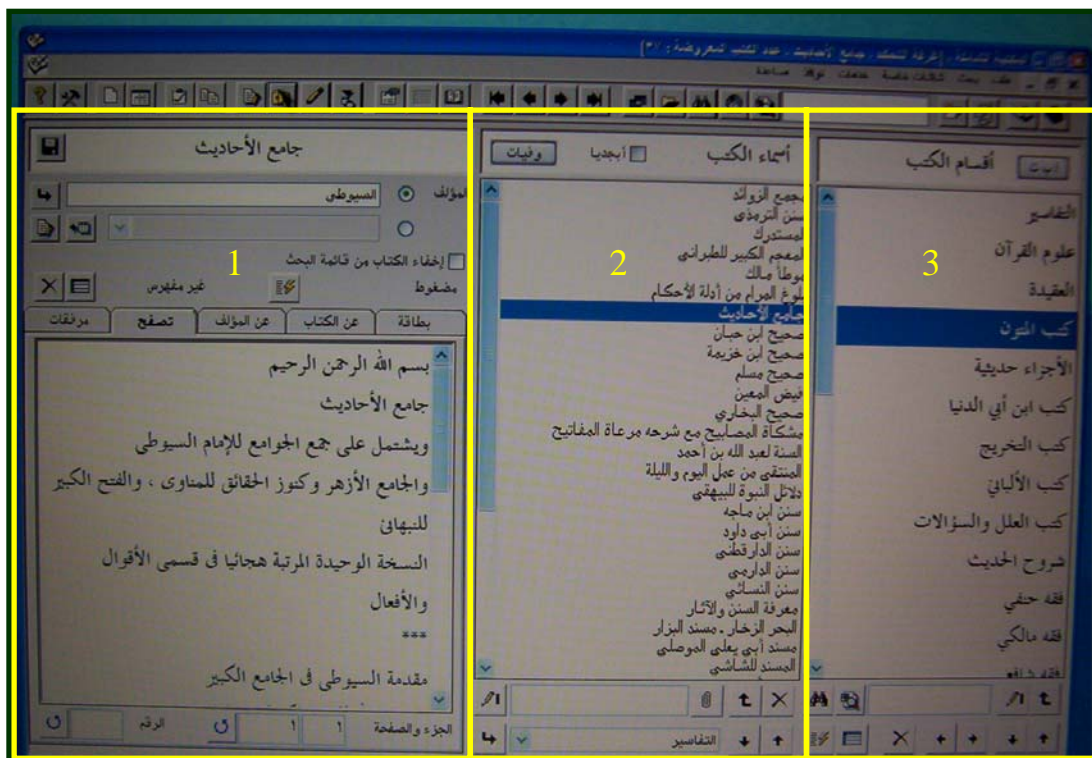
المكتبة الشاملة - [عرفة للملك - جامع الأحاديث - عدد الكتب المعروضة : ٣٠]
ملف بحث شاشات خاصة خدمات نوافذ مساعدة

جامع الأحاديث
المؤلف
السيوطي
إخفاء الكتاب من قائمة البحث
مضغوط
غير مفهرس
بطاقة
عن الكتاب
عن المؤلف
تصفح
مرفقات
بسم الله الرحمن الرحيم
جامع الأحاديث
ويشتمل على جمع الجوامع للإمام السيوطي
والجامع الأزهر وكنوز الحقائق للمناوى ، والفتح الكبير
للنبهانى
النسخة الوحيدة المرتبة هجائيا فى قسمى الأقوال
والأفعال
***
مقدمة السيوطى فى الجامع الكبير
الجزء والصفحة
1
1
الرقم
1

أسماء الكتب
أبجديا
وفيات
مجمع الزوائد
سنن الترمذي
المستدرك
المعجم الكبير للطبراني
موطأ مالك
بلوغ المرام من أدلة الأحكام
جامع الأحاديث
صحيح ابن حبان
صحيح ابن خزيمة
صحيح مسلم
فيض المعين
صحيح البخاري
مشكاة المصابيح مع شرحه مرعاة المفاتيح
السنة لعبد الله بن أحمد
المنتقى من عمل اليوم والليلة
دلائل النبوة للبيهقي
سنن ابن ماجه
سنن أبي داود
سنن الدارقطني
سنن الدارمي
سنن النسائي
معرفة السنن والآثار
البحر الزخار ـ مسند البزار
مسند أبي يعلى الموصلي
المسند للشاشي
التفاسير
2

أقسام الكتب
أبواب
التفاسير
علوم القرآن
العقيدة
كتب المتون
الأجزاء حديثية
كتب ابن أبي الدنيا
كتب التخريج
كتب الألباني
كتب العلل والسؤالات
شروح الحديث
فقه حنفي
فقه مالكي
3